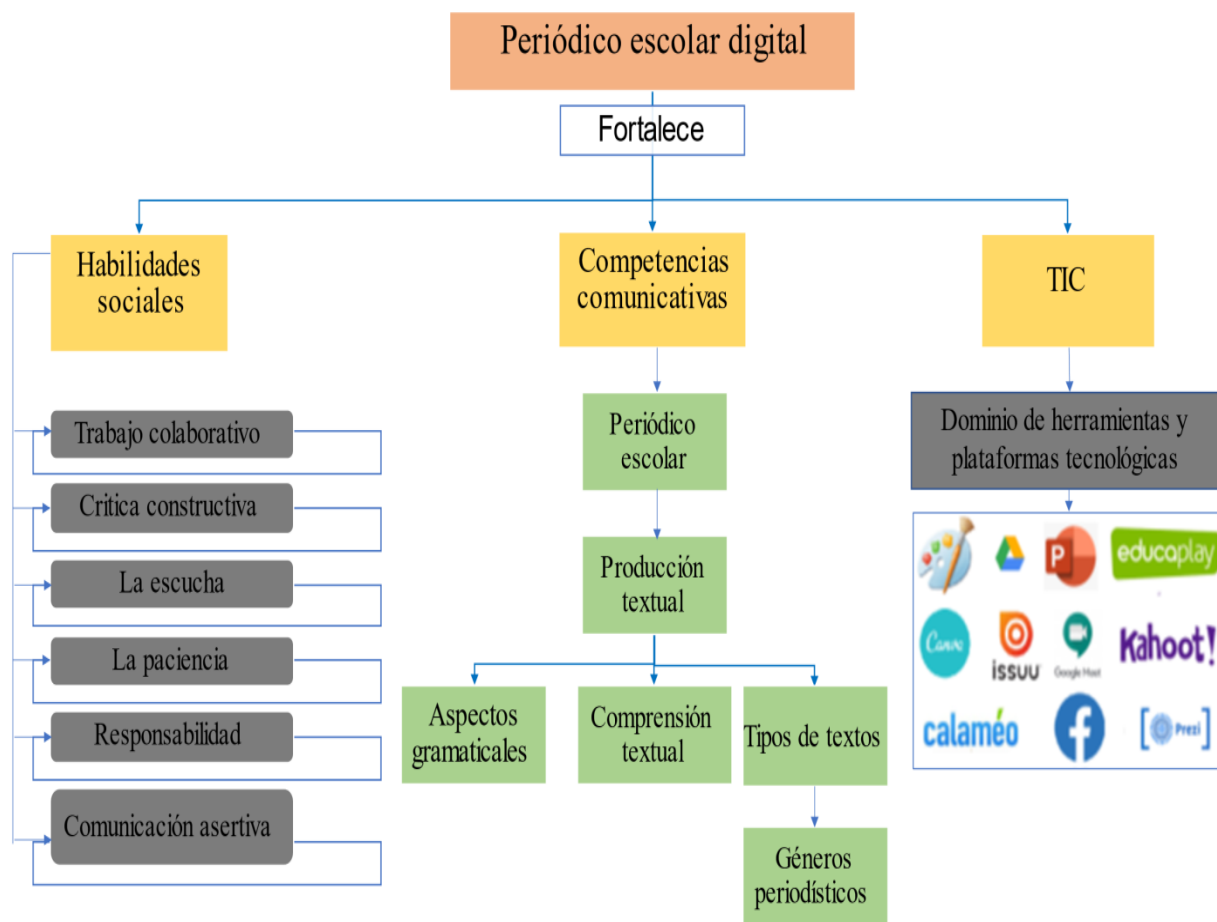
Periódico escolar digital

Fortalece

Habilidades sociales

Competencias comunicativas

TIC

Trabajo colaborativo

Critica constructiva

La escucha

La paciencia

Responsabilidad

Comunicación asertiva

Periódico escolar

Producción textual

Aspectos gramaticales

Comprensión textual

Tipos de textos

Géneros periodísticos

Dominio de herramientas y plataformas tecnológicas

educaplay

Canva

issuu

Google Meet

Kahoot!

calaméo

Prezi